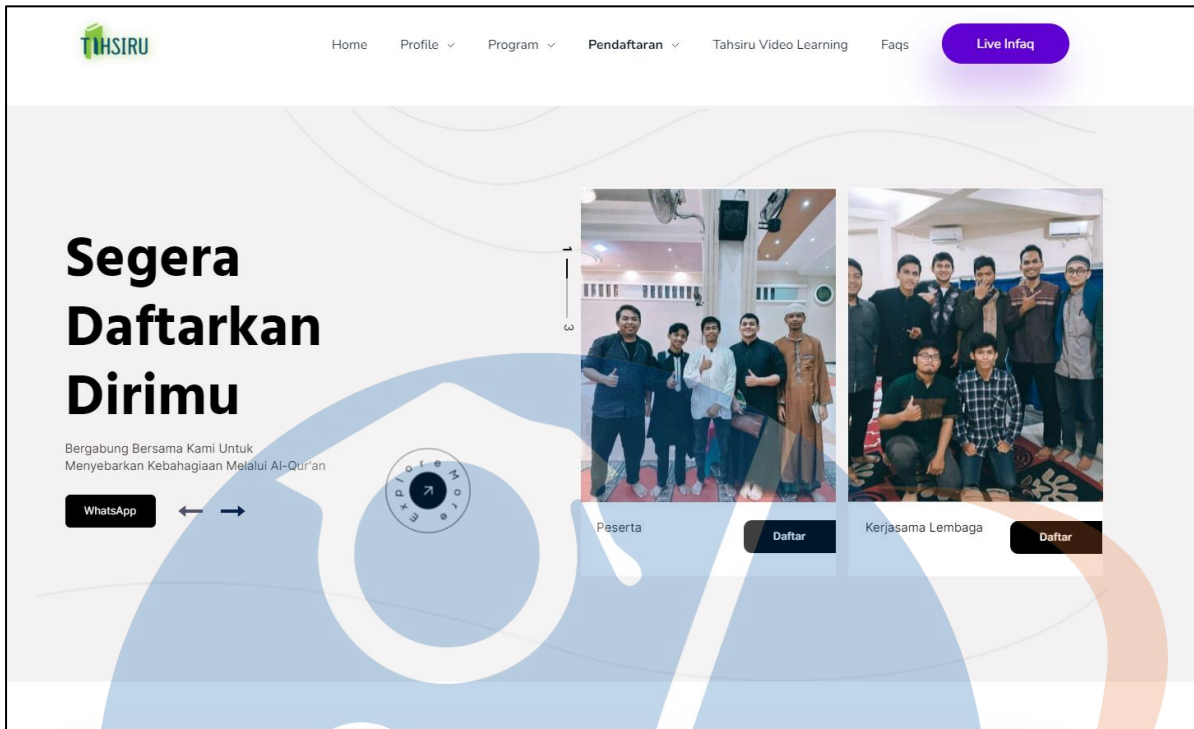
TAHSIRU

Home Profile Program Pendaftaran Tahsiru Video Learning Faqs Live Infaq

Segera Daftarkan Dirimu

Bergabung Bersama Kami Untuk Menyebarkan Kebahagiaan Melalui Al-Qur'an

WhatsApp

Explore More

1

3

Peserta

Daftar

Kerjasama Lembaga

Daftar